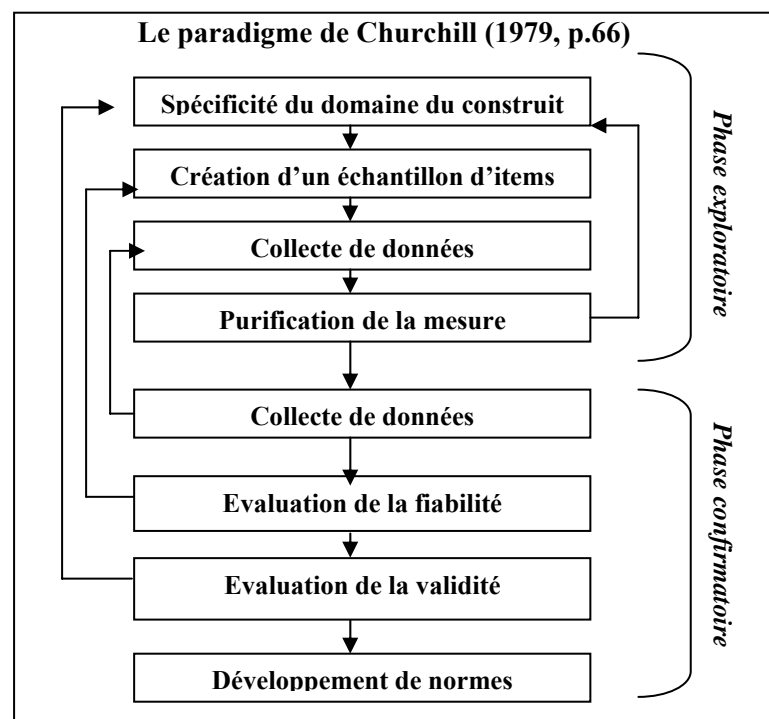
Le paradigme de Churchill (1979, p.66)

Spécificité du domaine du construit

Création d'un échantillon d'items

Collecte de données

Purification de la mesure

Collecte de données

Evaluation de la fiabilité

Evaluation de la validité

Développement de normes

Phase exploratoire

Phase confirmatoire